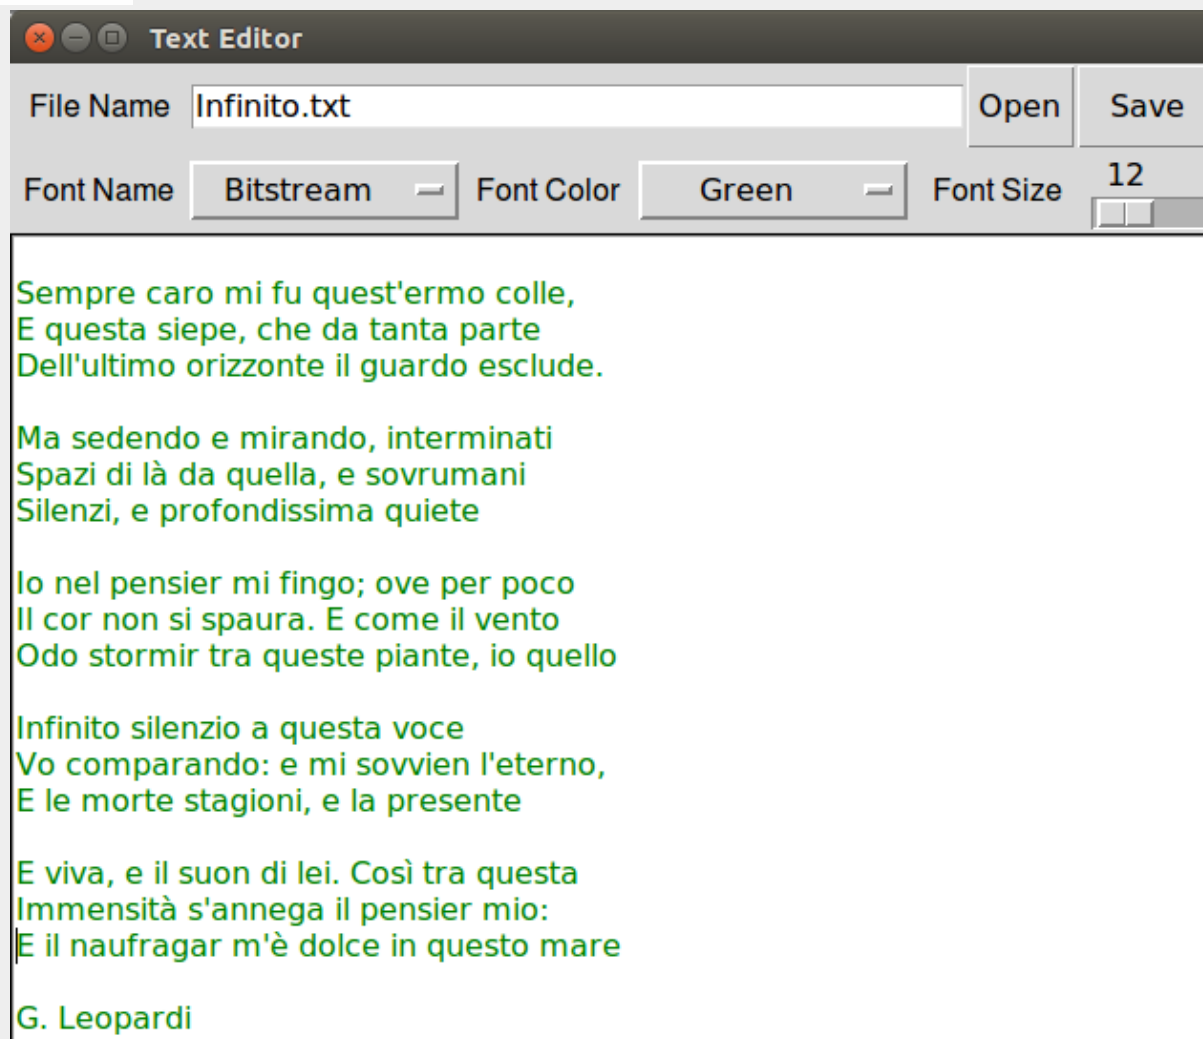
Text Editor

File Name Infinito.txt Open Save

Font Name Bitstream Font Color Green Font Size 12

Sempre caro mi fu quest'ermo colle,
E questa siepe, che da tanta parte
Dell'ultimo orizzonte il guardo esclude.

Ma sedendo e mirando, interminati
Spazi di là da quella, e sovrumani
Silenzi, e profondissima quiete

Io nel pensier mi fingo; ove per poco
Il cor non si spaura. E come il vento
Odo stormir tra queste piante, io quello

Infinito silenzio a questa voce
Vo comparando: e mi sovvien l'eterno,
E le morte stagioni, e la presente

E viva, e il suon di lei. Così tra questa
Immensità s'annega il pensier mio:
E il naufragar m'è dolce in questo mare

G. Leopardi